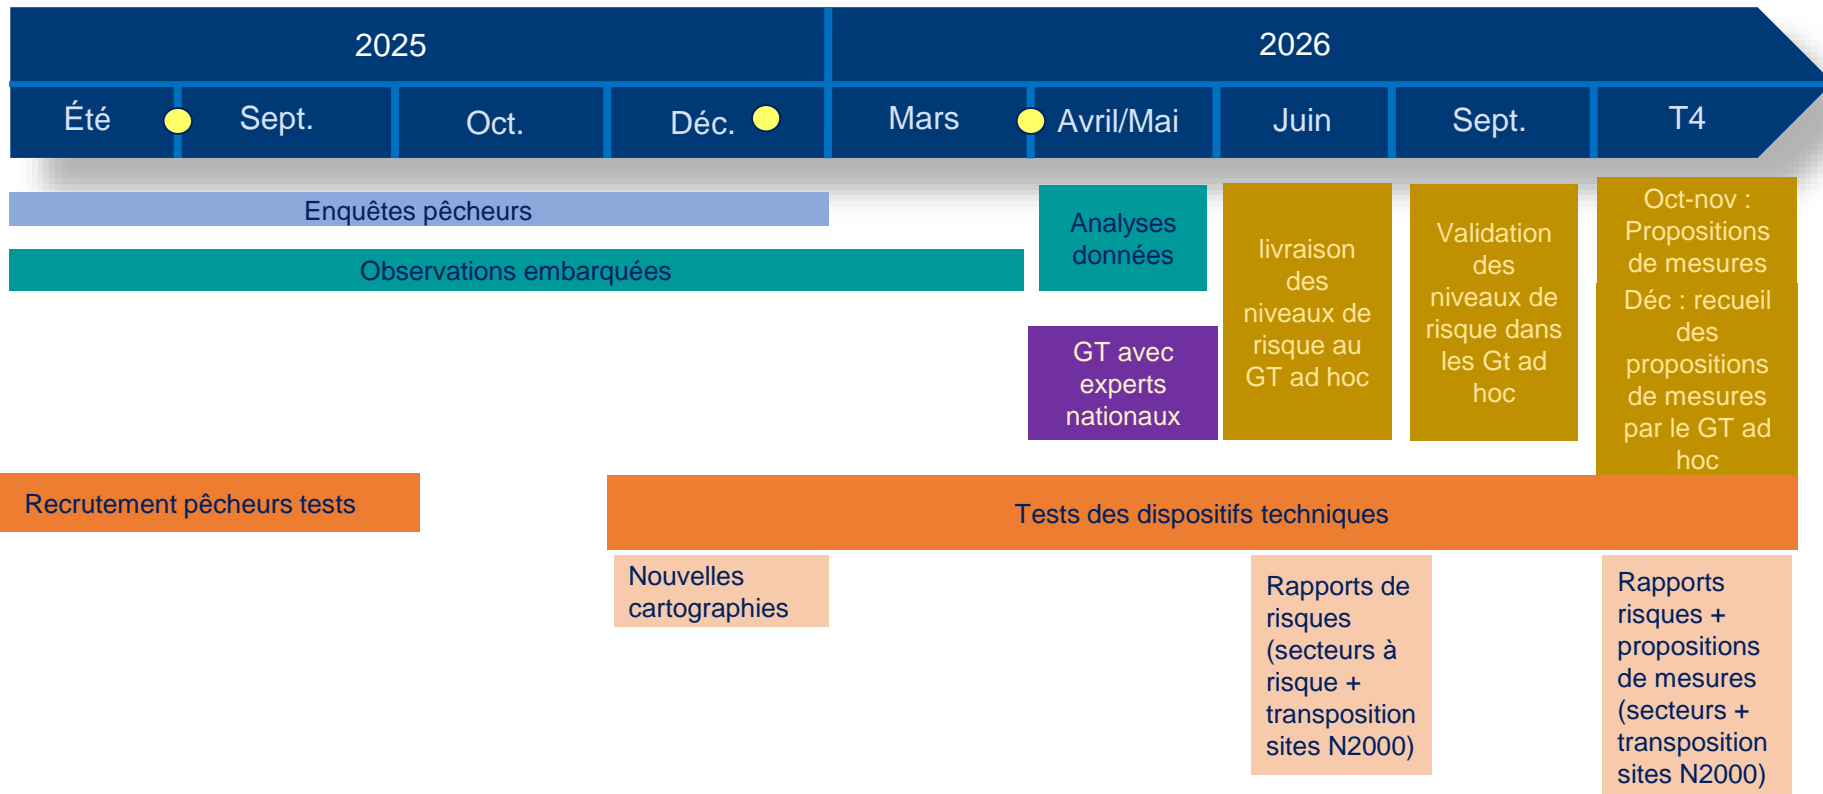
2025

2026

Été

Sept.

Oct.

Déc.

Mars

Avril/Mai

Juin

Sept.

T4

Enquêtes pêcheurs

Observations embarquées

Analyses données

GT avec experts nationaux

livraison des niveaux de risque au GT ad hoc

Validation des niveaux de risque dans les Gt ad hoc

Oct-nov : Propositions de mesures

Déc : recueil des propositions de mesures par le GT ad hoc

Recrutement pêcheurs tests

Tests des dispositifs techniques

Nouvelles cartographies

Rapports de risques (secteurs à risque + transposition sites N2000)

Rapports risques + propositions de mesures (secteurs + transposition sites N2000)